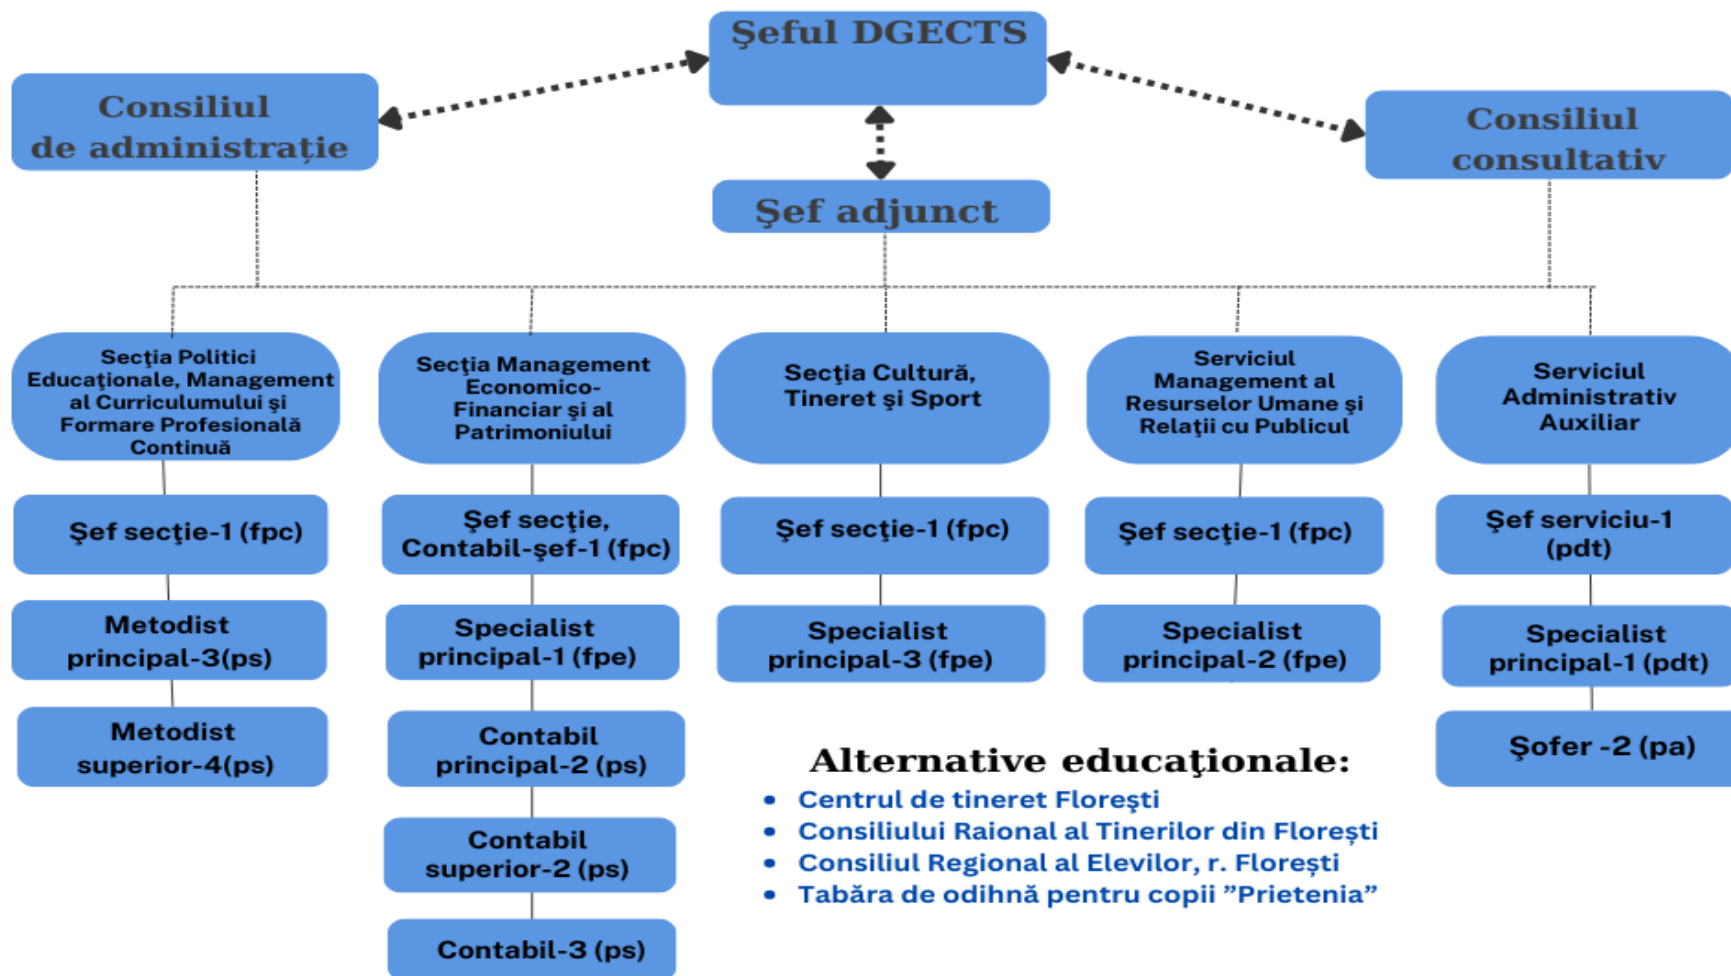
Şeful DGECTS

Consiliul de administraţie

Consiliul consultativ

Şef adjunct

Secţia Politici Educaţionale, Management al Curriculumului şi Formare Profesională Continuă

Şef secţie-1 (fpc)

Metodist principal-3(ps)

Metodist superior-4(ps)

Secţia Management Economico-Financiar şi al Patrimoniului

Şef secţie, Contabil-şef-1 (fpc)

Specialist principal-1 (fpe)

Contabil principal-2 (ps)

Contabil superior-2 (ps)

Contabil-3 (ps)

Secţia Cultură, Tineret şi Sport

Şef secţie-1 (fpc)

Specialist principal-3 (fpe)

Serviciul Management al Resurselor Umane şi Relaţii cu Publicul

Şef secţie-1 (fpc)

Specialist principal-2 (fpe)

Serviciul Administrativ Auxiliar

Şef serviciu-1 (pdt)

Specialist principal-1 (pdt)

Şofer -2 (pa)

Alternative educaţionale:
• Centrul de tineret Floreşti
• Consiliului Raional al Tinerilor din Floreşti
• Consiliul Regional al Elevilor, r. Floreşti
• Tabăra de odihnă pentru copii ”Prietenia”